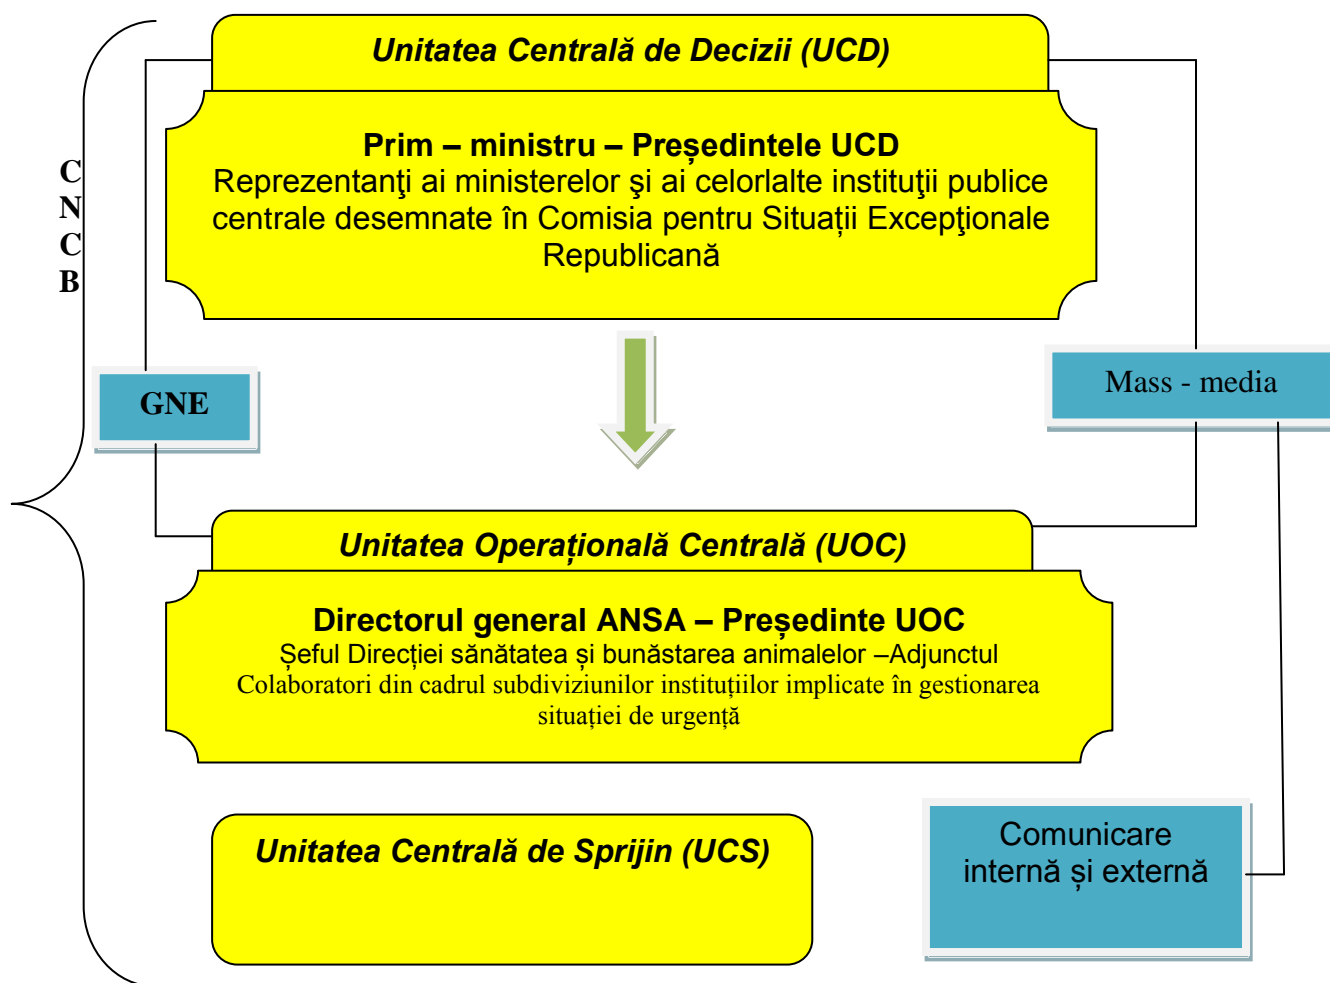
CNCB

Unitatea Centrală de Decizii (UCD)

Prim – ministru – Președintele UCD
Reprezentanţi ai ministerelor şi ai celorlalte instituţii publice centrale desemnate în Comisia pentru Situații Excepţionale Republicană

GNE

Mass - media

Unitatea Operațională Centrală (UOC)

Directorul general ANSA – Președinte UOC
Șeful Direcției sănătatea și bunăstarea animalelor –Adjunctul
Colaboratori din cadrul subdiviziunilor instituțiilor implicate în gestionarea situației de urgență

Unitatea Centrală de Sprijin (UCS)

Comunicare internă și externă